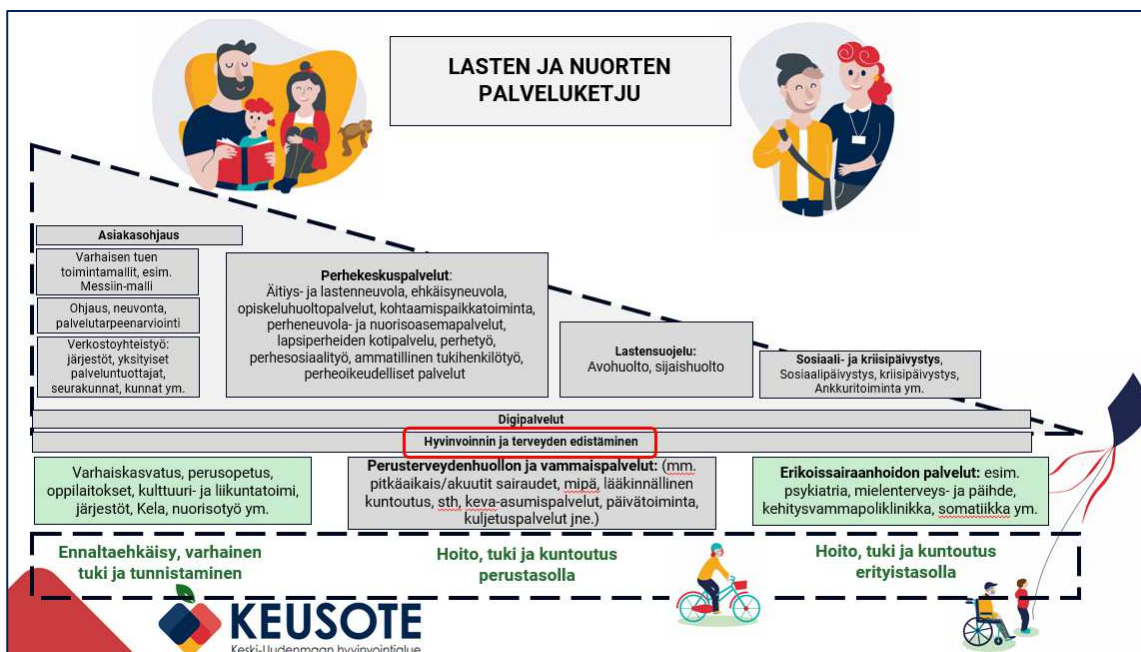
LASTEN JA NUORTEN PALVELUKETJU

Asiakasohjaus

Varhaisen tuen toimintamallit, esim. Messiin-malli

Ohjaus, neuvonta, palvelutarpeenarviointi

Verkostoyhteistyö: järjestöt, yksityiset palveluntuottajat, seurakunnat, kunnat ym.

Perhekeskuspalvelut: Äitiys- ja lastenneuvola, ehkäisyneuvola, opiskeluhuoltopalvelut, kohtaamispaikkatoiminta, perheneuvola- ja nuorisoasemapalvelut, lapsiperheiden kotipalvelu, perhetyö, perhesosiaalityö, ammatillinen tukihenkilötyö, perheoikeudelliset palvelut

Lastensuojelu: Avohuolto, sijaishuolto

Sosiaali- ja kriisipäivystys, Sosiaalipäivystys, kriisipäivystys, Ankkuritoiminta ym.

Digipalvelut

Hyvinvoinnin ja terveyden edistäminen

Varhaiskasvatus, perusopetus, oppilaitokset, kulttuuri- ja liikuntatoimi, järjestöt, Kela, nuorisotyö ym.

Perusterveydenhuollon ja vammaispalvelut: (mm. pitkäaikais/akuutit sairaudet, mipä, lääkinnällinen kuntoutus, sth, keva-asumispalvelut, päivätoiminta, kuljetuspalvelut jne.)

Erikoissairaanhoidon palvelut: esim. psykiatria, mielenterveys- ja päihde, kehitysvammapoliklinikka, somatiikka ym.

Ennaltaehkäisy, varhainen tuki ja tunnistaminen

Hoito, tuki ja kuntoutus perustasolla

Hoito, tuki ja kuntoutus erityistasolla

KEUSOTE
Keski-Uudenmaan hyvinvointialue